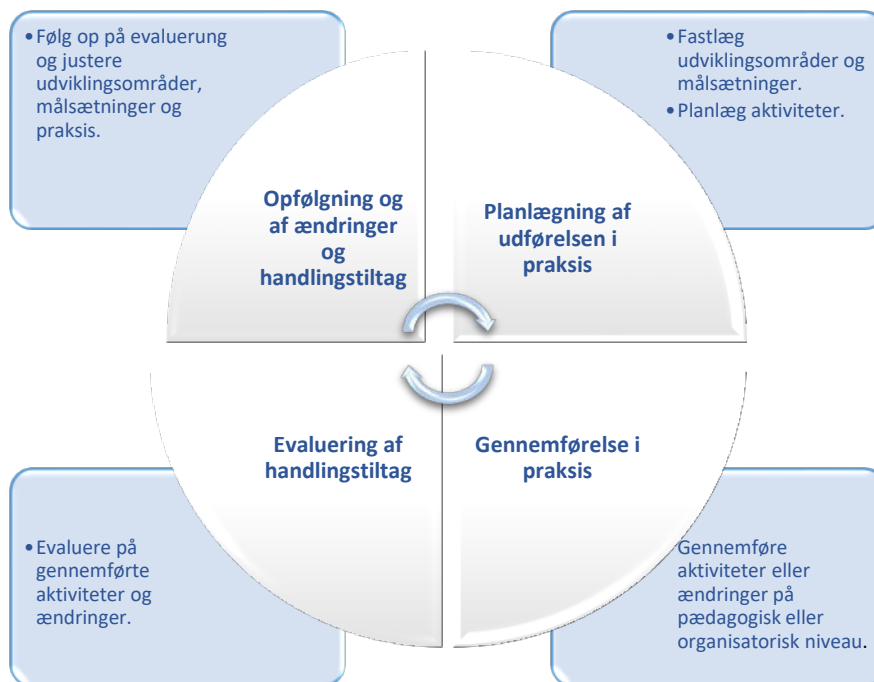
•Følg op på evaluerung og justere udviklingsområder, målsætninger og praksis.

•Fastlæg udviklingsområder og målsætninger.
•Planlæg aktiviteter.

Opfølgning og af ændringer og handlingstiltag

Planlægning af udførelsen i praksis

Evaluering af handlingstiltag

Gennemførelse i praksis

•Evaluere på gennemførte aktiviteter og ændringer.

Gennemføre aktiviteter eller ændringer på pædagogisk eller organisatorisk niveau.